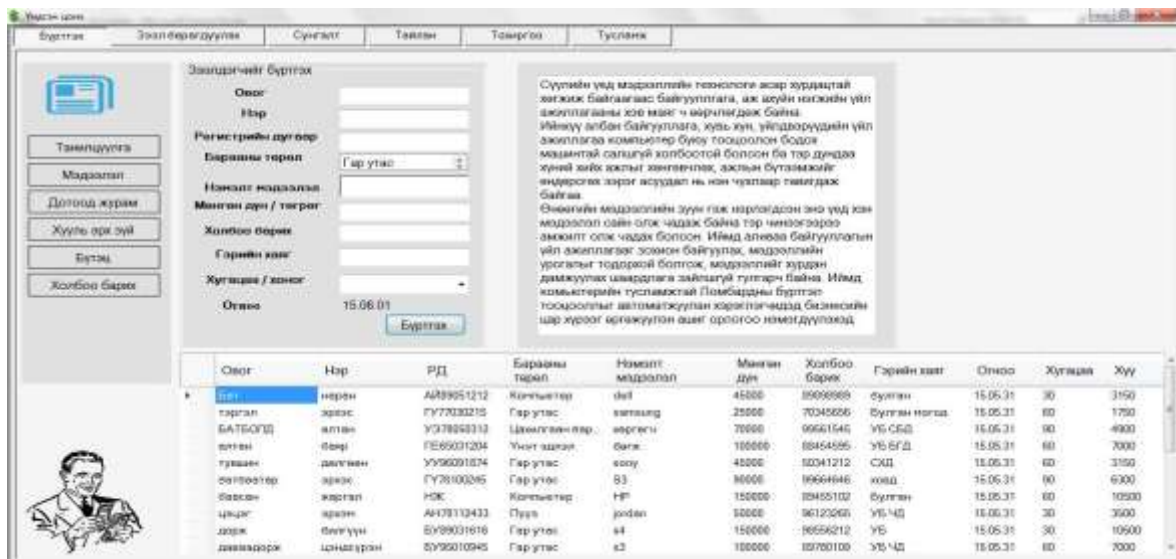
Ударсан цонх

Бүртгэх | Зээлдэгчдүүлэх | Сунгалт | Тайлан | Тохиргоо | Тусламж

Танилцуулга
Мэдээлэл
Дотоод журам
Хүүгийн бичиг зүй
Бүтэц
Холбоо барих

Зээлдэгчийг бүртгэх
Овог
Нэр
Регистрийн дугаар
Барааны төрөл | Гар утас
Нэмэлт мэдээлэл
Мөнгөн дүн / төгрөг
Холбоо барих
Гэрийн хаяг
Хугацаа / хоног
Огноо | 15.06.01
Бүртгэх

Сүүлийн үед мэдээллийн технологи асар хурдацтай хөгжиж байгаагаас байгууллага, аж ахуйн нэгжийн үйл ажиллагааны хэв маяг ч өөрчлөгдөж байна. Ийнхүү албан байгууллага, хувь хүн, үйлдвэрүүдийн үйл ажиллагаа компьютер буюу тооцоолон бодох машинтай салшгүй холбоотой болсон ба тэр дундаа хүний хийх ажлыг хөнгөвчлөх, ажлын бүтээмжийг өндөргөх зорилготой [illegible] нь юун чухлаар тавигдаж байгаа.
Өнөөгийн мэдээллийн зуун гэж нэрлэгдсэн энэ үед хэн мэдээлэл сайн олж чадаж байна тэр чинээгээрээ амжилт олж чадах болсон. Иймд аливаа байгууллагын үйл ажиллагааг эрхлэн байгуулах, мэдээллийн урсгалыг тодорхой болгох, мэдээллийг хурдан дамжуулах шаардлага зайлшгүй тулгарч байна. Иймд компьютерийн тусламжтай Ломбардны бүртгэл тооцооллыг автоматжуулах хэрэгтэйгээр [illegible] шар хэрэг өргөжүүлэх ажил ор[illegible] нэмэгдүүлэхэд.

| Овог | Нэр | РД | Барааны төрөл | Нэмэлт мэдээлэл | Мөнгөн дүн | Холбоо барих | Гэрийн хаяг | Огноо | Хугацаа | Хүү |
|---|---|---|---|---|---|---|---|---|---|---|
| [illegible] | наран | АИ89051212 | Компьютер | dell | 45000 | 89898989 | Дүүрэн | 15.05.31 | 30 | 3150 |
| тэргэл | эрхэс | ГУ77030215 | Гар утас | samsung | 25000 | 70345656 | Дүүрэн монгол | 15.05.31 | 60 | 1750 |
| БАТБОЛД | алтан | УЗ78050312 | Цахилгаан бар... | хөргөгч | 70000 | 99661545 | УБ СБД | 15.05.31 | 90 | 4900 |
| алтан | бөөр | ГЕ65031204 | Үнэт эдлэл | бөгж | 100000 | 88454595 | УБ БГД | 15.05.31 | 60 | 7000 |
| түвшин | далгаан | УУ96091674 | Гар утас | sony | 45000 | 80341212 | СХД | 15.05.31 | 60 | 3150 |
| болорэрдэнэ | эрхэс | ГУ78100245 | Гар утас | S3 | 90000 | 99664646 | хонгор | 15.05.31 | 90 | 6300 |
| болсон | жаргал | НЭК | Компьютер | HP | 150000 | 88455102 | Дүүрэн | 15.05.31 | 60 | 10500 |
| цацаг | эрхэм | АН78112433 | Пүүз | jordan | 50000 | 96123265 | УБ ЧД | 15.05.31 | 30 | 3500 |
| дорж | болгоон | БУ89031616 | Гар утас | s4 | 150000 | 99556212 | УБ | 15.05.31 | 30 | 10500 |
| дамбадорж | цэнддоорж | БУ95010945 | Гар утас | s3 | 100000 | 89780100 | УБ ЧД | 15.05.31 | 60 | 7000 |